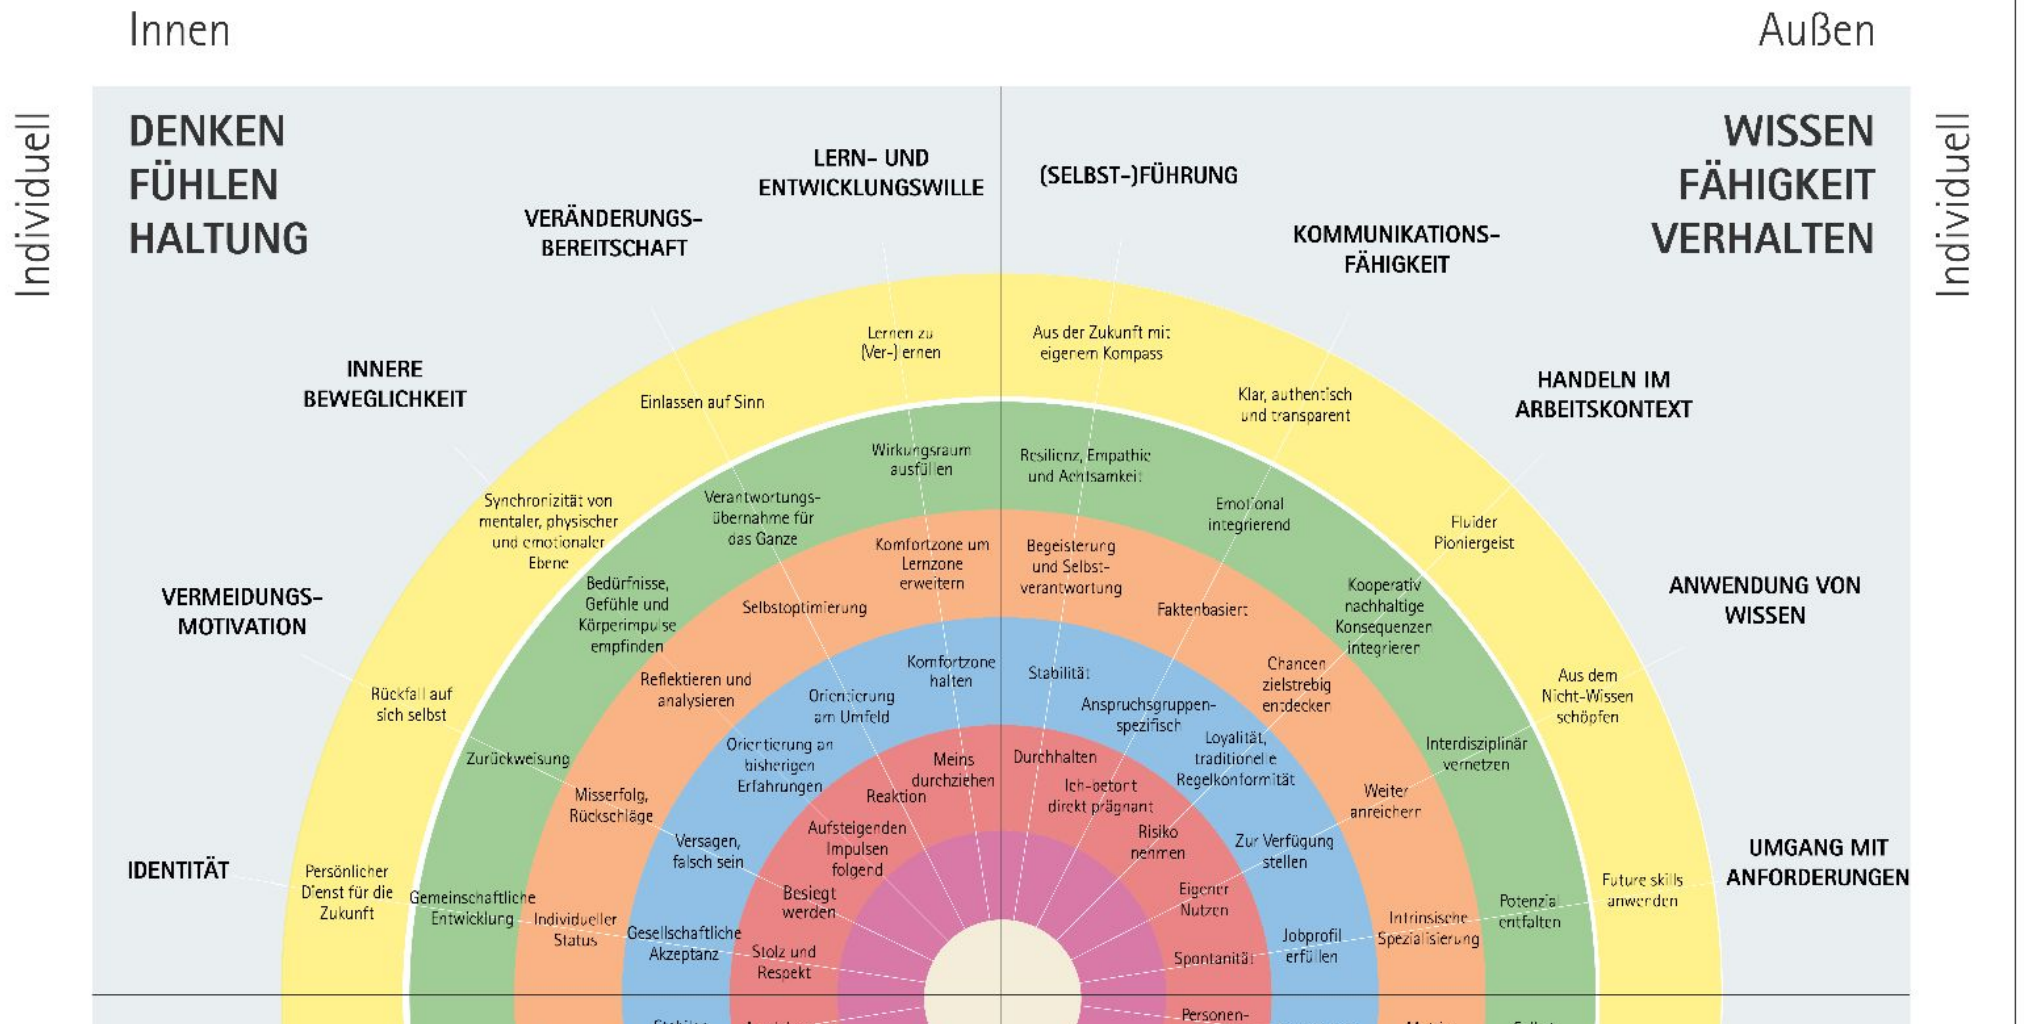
Innen

Außen

Individuell

Individuell

DENKEN
FÜHLEN
HALTUNG

WISSEN
FÄHIGKEIT
VERHALTEN

LERN- UND ENTWICKLUNGSWILLE

(SELBST-)FÜHRUNG

VERÄNDERUNGS-BEREITSCHAFT

KOMMUNIKATIONS-FÄHIGKEIT

INNERE BEWEGLICHKEIT

HANDELN IM ARBEITSKONTEXT

VERMEIDUNGS-MOTIVATION

ANWENDUNG VON WISSEN

IDENTITÄT

UMGANG MIT ANFORDERUNGEN

Lernen zu (Ver-)lernen

Aus der Zukunft mit eigenem Kompass

Einlassen auf Sinn

Klar, authentisch und transparent

Wirkungsraum ausfüllen

Resilienz, Empathie und Achtsamkeit

Synchronizität von mentaler, physischer und emotionaler Ebene

Verantwortungs-übernahme für das Ganze

Emotional integrierend

Fluider Pioniergeist

Komfortzone um Lernzone erweitern

Begeisterung und Selbst-verantwortung

Bedürfnisse, Gefühle und Körperimpulse empfinden

Selbstoptimierung

Faktenbasiert

Kooperativ nachhaltige Konsequenzen integrieren

Komfortzone halten

Stabilität

Chancen zielstrebig entdecken

Rückfall auf sich selbst

Reflektieren und analysieren

Orientierung am Umfeld

Anspruchsgruppen-spezifisch

Aus dem Nicht-Wissen schöpfen

Zurückweisung

Orientierung an bisherigen Erfahrungen

Meins durchziehen

Durchhalten

Loyalität, traditionelle Regelkonformität

Interdisziplinär vernetzen

Misserfolg, Rückschläge

Reaktion

Ich-betont direkt prägnant

Weiter anreichern

Versagen, falsch sein

Aufsteigenden Impulsen folgend

Risiko nehmen

Zur Verfügung stellen

Persönlicher Dienst für die Zukunft

Gemeinschaftliche Entwicklung

Besiegt werden

Eigener Nutzen

Future skills anwenden

Individueller Status

Gesellschaftliche Akzeptanz

Intrinsische Spezialisierung

Potenzial entfalten

Stolz und Respekt

Jobprofil erfüllen

Spontanität

Personen-